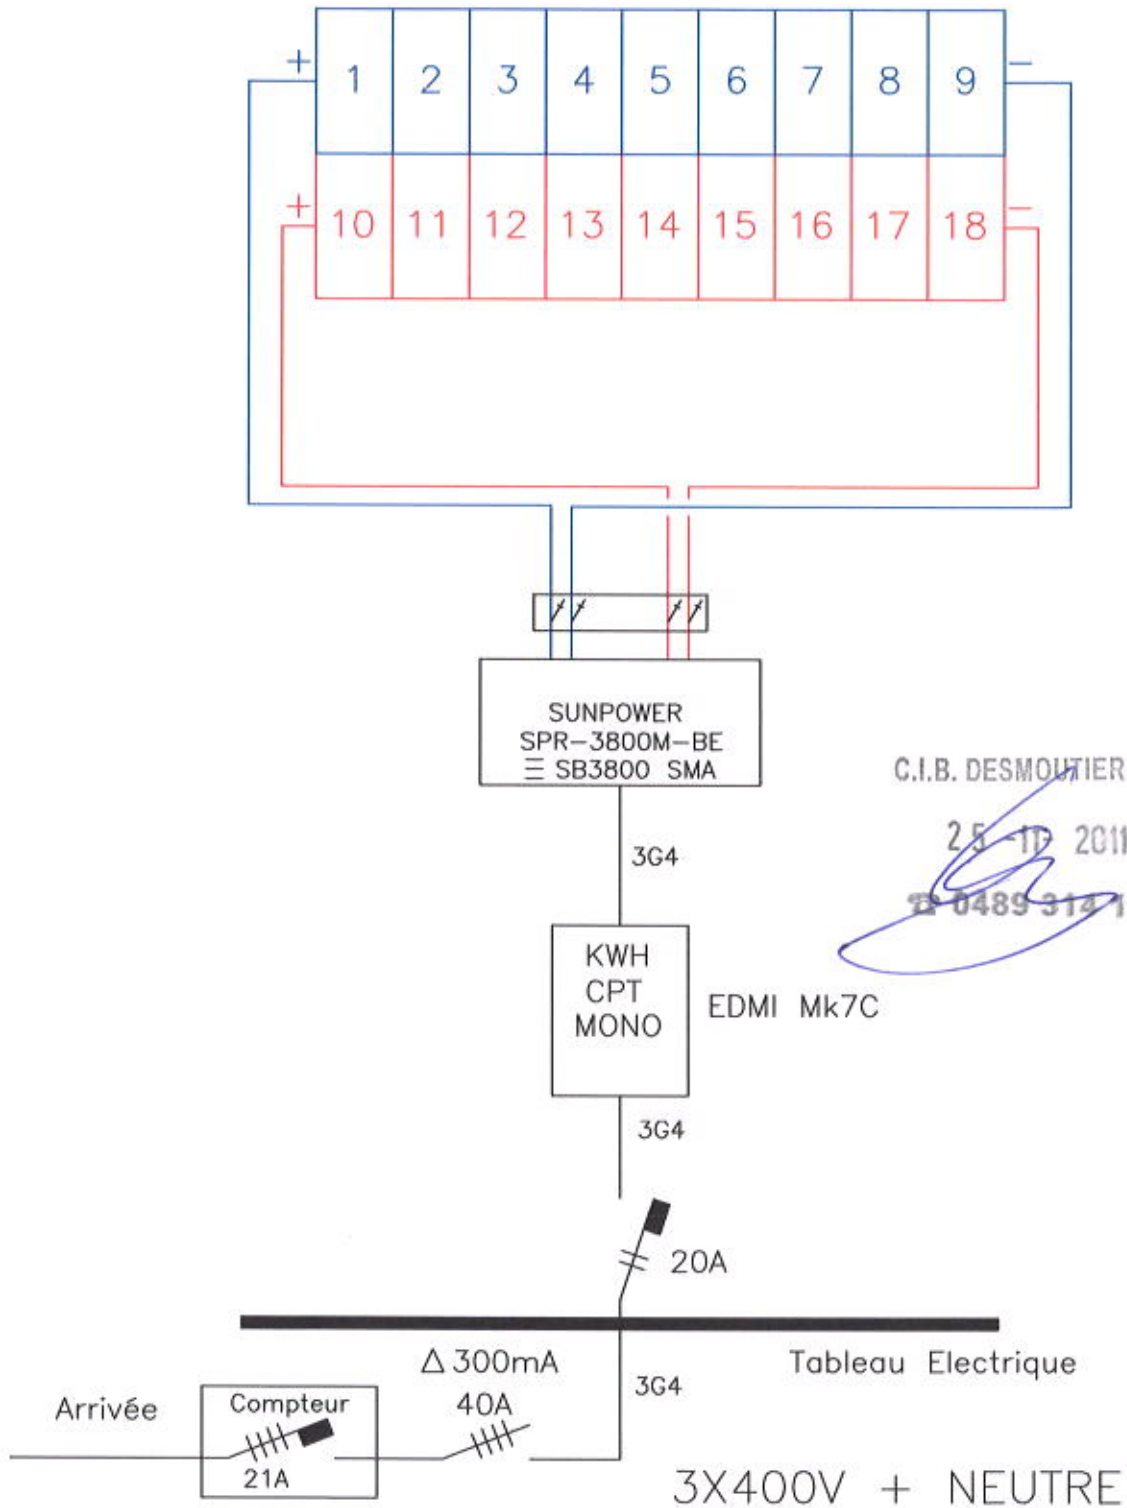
+ 1 2 3 4 5 6 7 8 9 −

+ 10 11 12 13 14 15 16 17 18 −

SUNPOWER
SPR−3800M−BE
≡ SB3800 SMA

C.I.B. DESMOUTIER
25 -10- 2011
☎ 0489 314 1

3G4

KWH
CPT
MONO

EDMI Mk7C

3G4

20A

Tableau Electrique

△300mA
40A

3G4

Arrivée

Compteur
21A

3X400V + NEUTRE